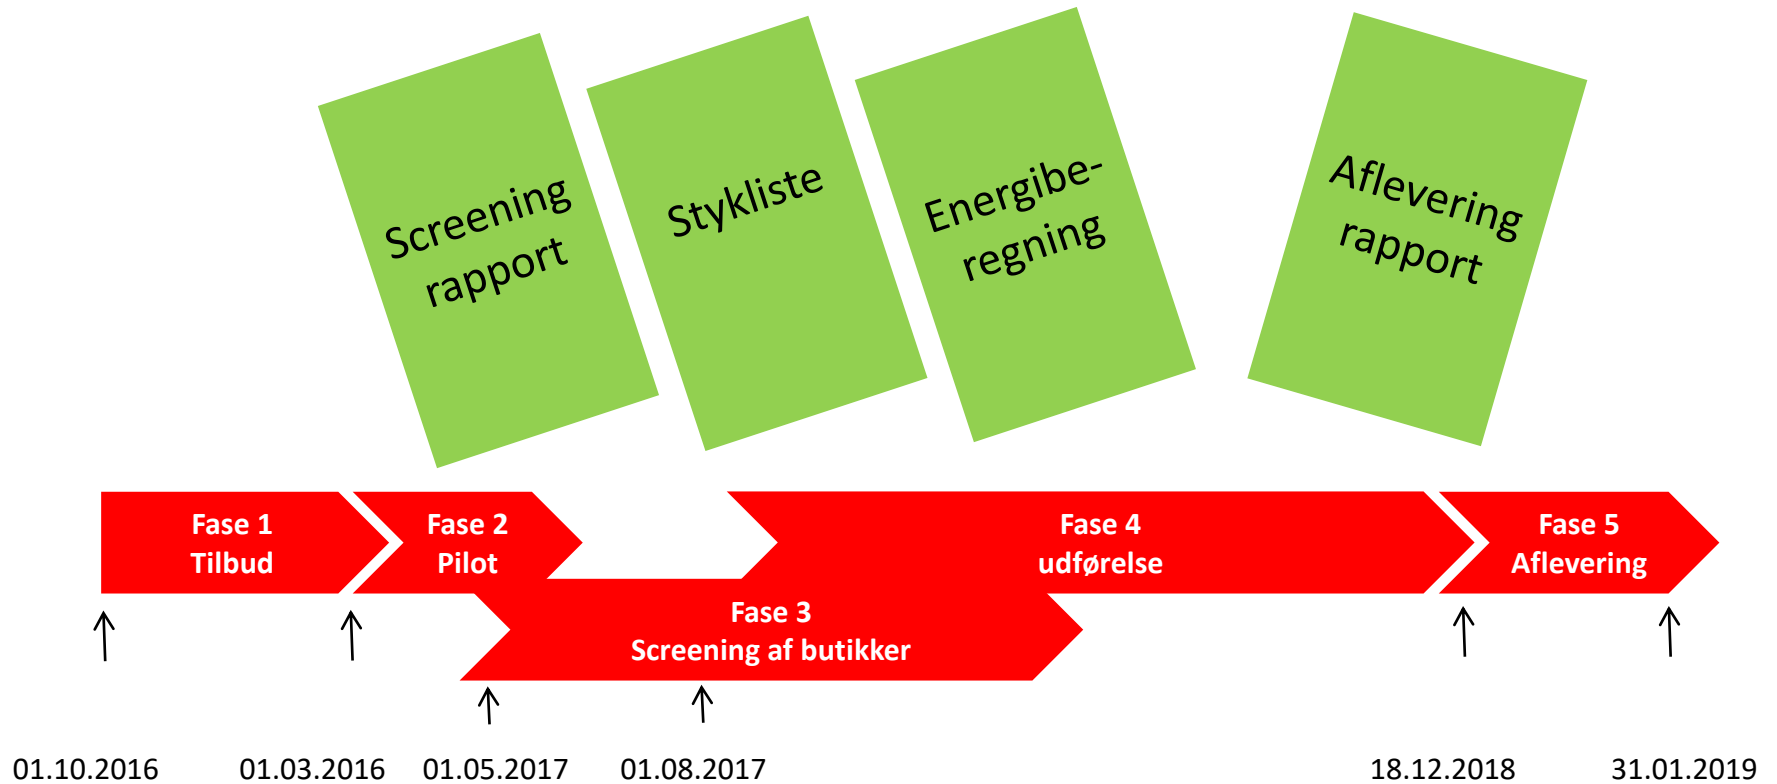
Screening rapport

Stykliste

Energibe-regning

Aflevering rapport

Fase 1
Tilbud

Fase 2
Pilot

Fase 4
udførelse

Fase 5
Aflevering

Fase 3
Screening af butikker

01.10.2016 01.03.2016 01.05.2017 01.08.2017 18.12.2018 31.01.2019